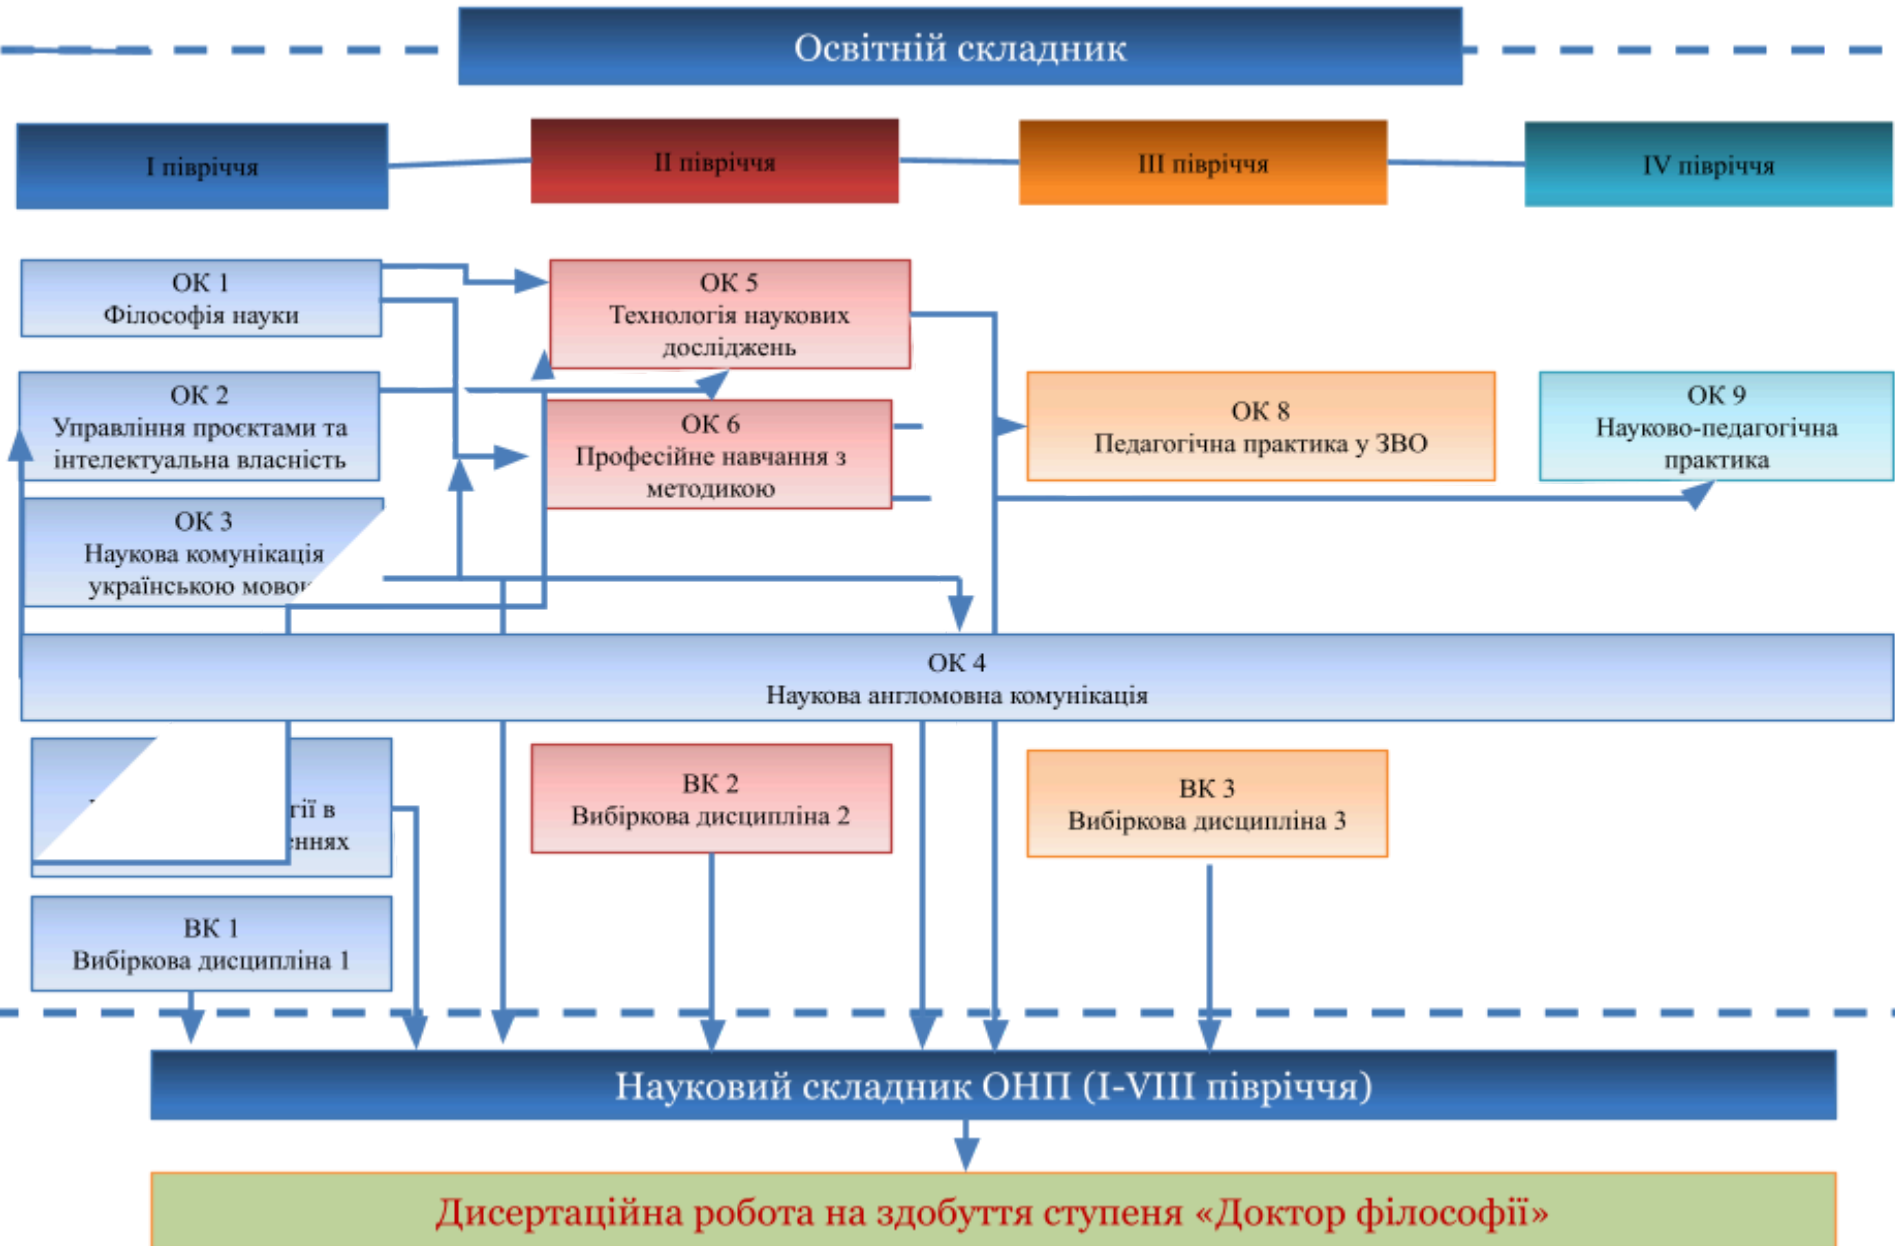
Освітній складник

І півріччя

ІІ півріччя

ІІІ півріччя

IV півріччя

ОК 1
Філософія науки

ОК 5
Технологія наукових досліджень

ОК 2
Управління проєктами та інтелектуальна власність

ОК 6
Професійне навчання з методикою

ОК 8
Педагогічна практика у ЗВО

ОК 9
Науково-педагогічна практика

ОК 3
Наукова комунікація українською мово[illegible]

ОК 4
Наукова англомовна комунікація

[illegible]гії в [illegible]ннях

ВК 2
Вибіркова дисципліна 2

ВК 3
Вибіркова дисципліна 3

ВК 1
Вибіркова дисципліна 1

Науковий складник ОНП (I-VIII півріччя)

Дисертаційна робота на здобуття ступеня «Доктор філософії»